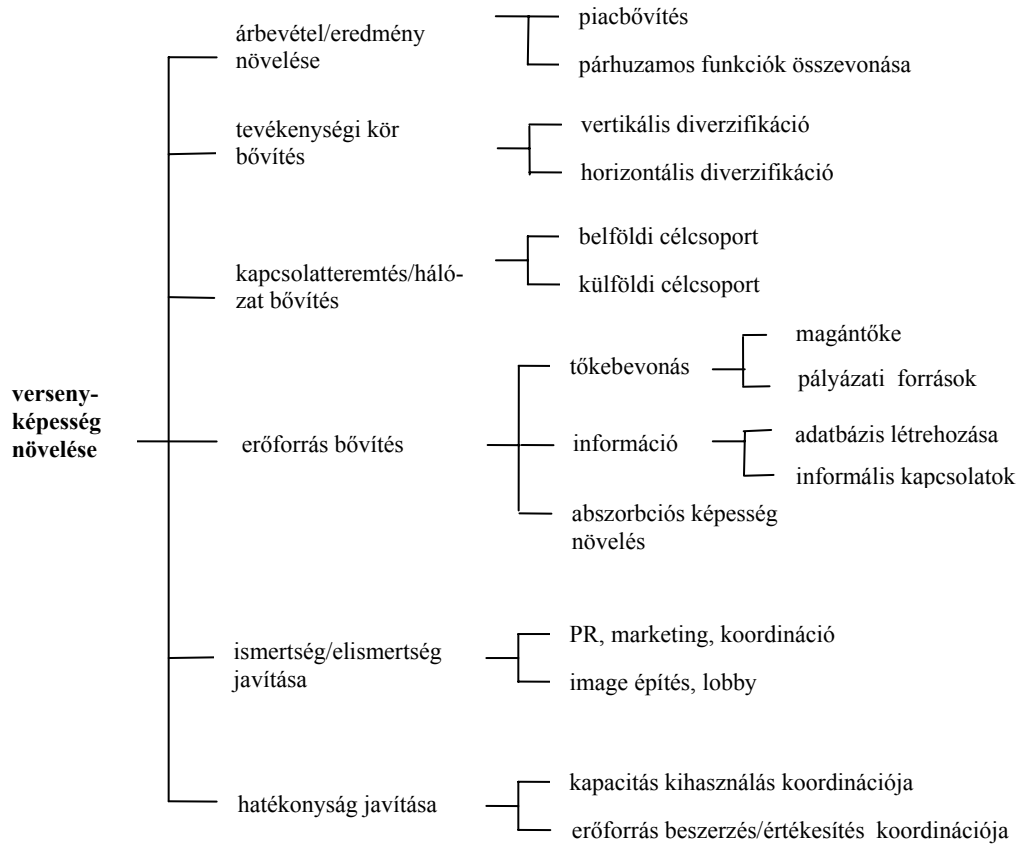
verseny-képesség növelése

árbevétel/eredmény növelése

piacbővítés

párhuzamos funkciók összevonása

tevékenységi kör bővítés

vertikális diverzifikáció

horizontális diverzifikáció

kapcsolatteremtés/hálózat bővítés

belföldi célcsoport

külföldi célcsoport

erőforrás bővítés

tőkebevonás

magántőke

pályázati források

információ

adatbázis létrehozása

informális kapcsolatok

abszorbciós képesség növelés

ismertség/elismertség javítása

PR, marketing, koordináció

image építés, lobby

hatékonyság javítása

kapacitás kihasználás koordinációja

erőforrás beszerzés/értékesítés koordinációja